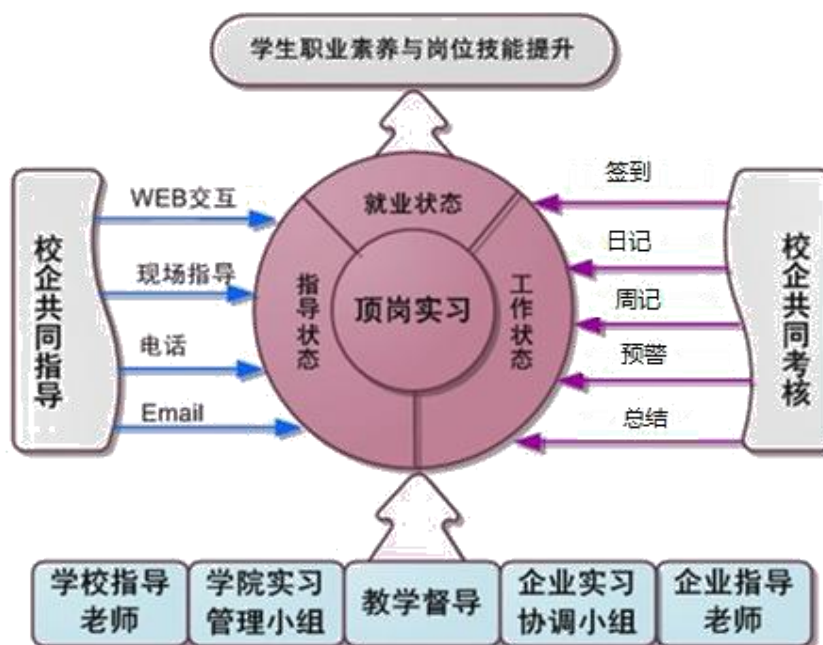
学生职业素养与岗位技能提升

校企共同指导

WEB交互
现场指导
电话
Email

就业状态
指导状态
顶岗实习
工作状态

签到
日记
周记
预警
总结

校企共同考核

学校指导老师
学院实习管理小组
教学督导
企业实习协调小组
企业指导老师